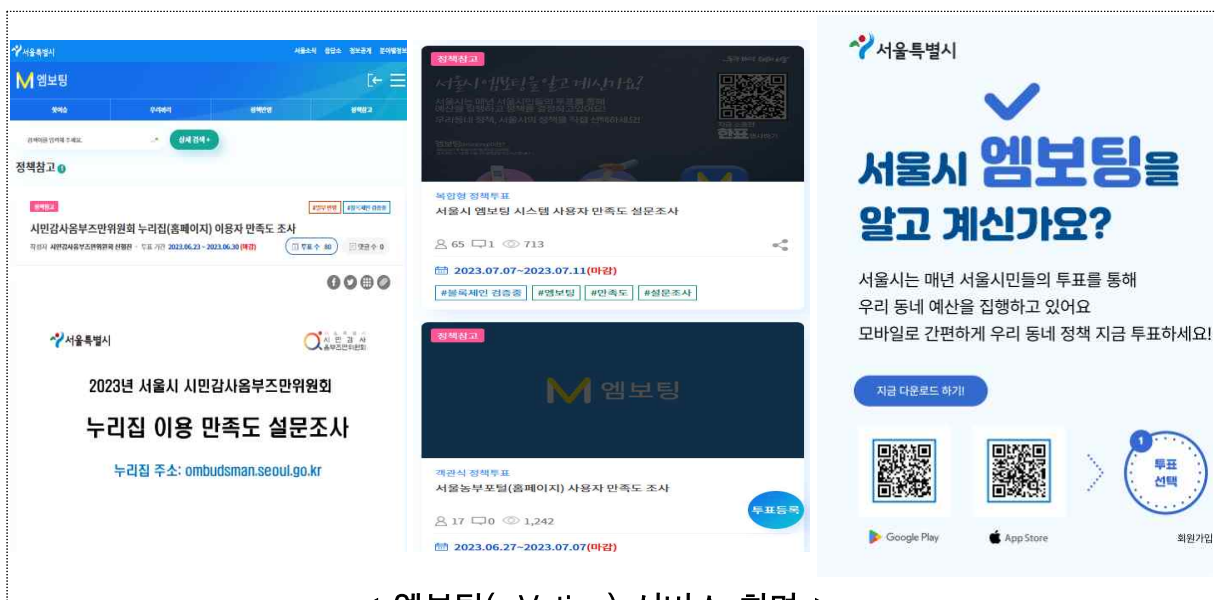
서울특별시 서울소식 참여소 정보공개 분야별정보

엠보팅

정책참고

시민감사옴부즈만위원회 누리집(홈페이지) 이용자 만족도 조사

0000

서울특별시

시민감사옴부즈만위원회

2023년 서울시 시민감사옴부즈만위원회

누리집 이용 만족도 설문조사

누리집 주소: ombudsman.seoul.go.kr

정책참고

서울시 엠보팅을 알고 계신가요?

복합형 정책투표

서울시 엠보팅 시스템 사용자 만족도 설문조사

65 1 713

2023.07.07~2023.07.11(마감)

#블록체인 검증중 #엠보팅 #만족도 #설문조사

정책참고

엠보팅

객관식 정책투표

서울농부포털(홈페이지) 사용자 만족도 조사

17 0 1,242

투표등록

2023.06.27~2023.07.07(마감)

서울특별시

서울시 엠보팅을 알고 계신가요?

서울시는 매년 서울시민들의 투표를 통해 우리 동네 예산을 집행하고 있어요
모바일로 간편하게 우리 동네 정책 지금 투표하세요!

지금 다운로드 하기!

1 투표 선택

Google Play

App Store

회원가입

< 엠보팅(mVoting) 서비스 화면 >